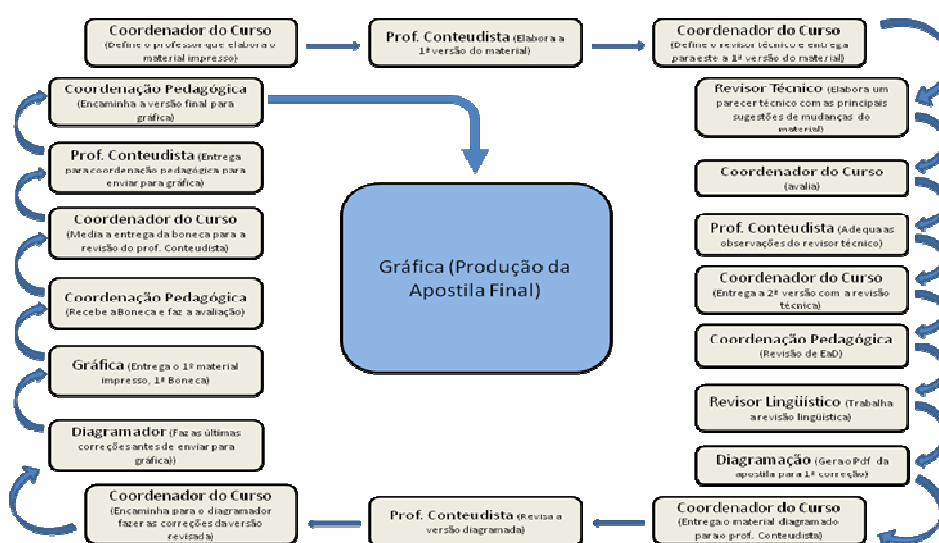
Coordenador do Curso (Define o professor que elabora o material impresso)

Prof. Conteudista (Elabora a 1ª versão do material)

Coordenador do Curso (Define o revisor técnico e entrega para este a 1ª versão do material)

Revisor Técnico (Elabora um parecer técnico com as principais sugestões de mudanças do material)

Coordenador do Curso (avalia)

Prof. Conteudista (Adequa as observações do revisor técnico)

Coordenador do Curso (Entrega a 2ª versão com a revisão técnica)

Coordenação Pedagógica (Revisão de EaD)

Revisor Lingüístico (Trabalha a revisão lingüística)

Diagramação (Gera o Pdf da apostila para 1ª correção)

Coordenador do Curso (Entrega o material diagramado para o prof. Conteudista)

Prof. Conteudista (Revisa a versão diagramada)

Coordenador do Curso (Encaminha para o diagramador fazer as correções da versão revisada)

Diagramador (Faz as últimas correções antes de enviar para gráfica)

Gráfica (Entrega o 1º material impresso, 1ª Boneca)

Coordenação Pedagógica (Recebe a Boneca e faz a avaliação)

Coordenador do Curso (Media a entrega da boneca para a revisão do prof. Conteudista)

Prof. Conteudista (Entrega para coordenação pedagógica para enviar para gráfica)

Coordenação Pedagógica (Encaminha a versão final para gráfica)

Gráfica (Produção da Apostila Final)